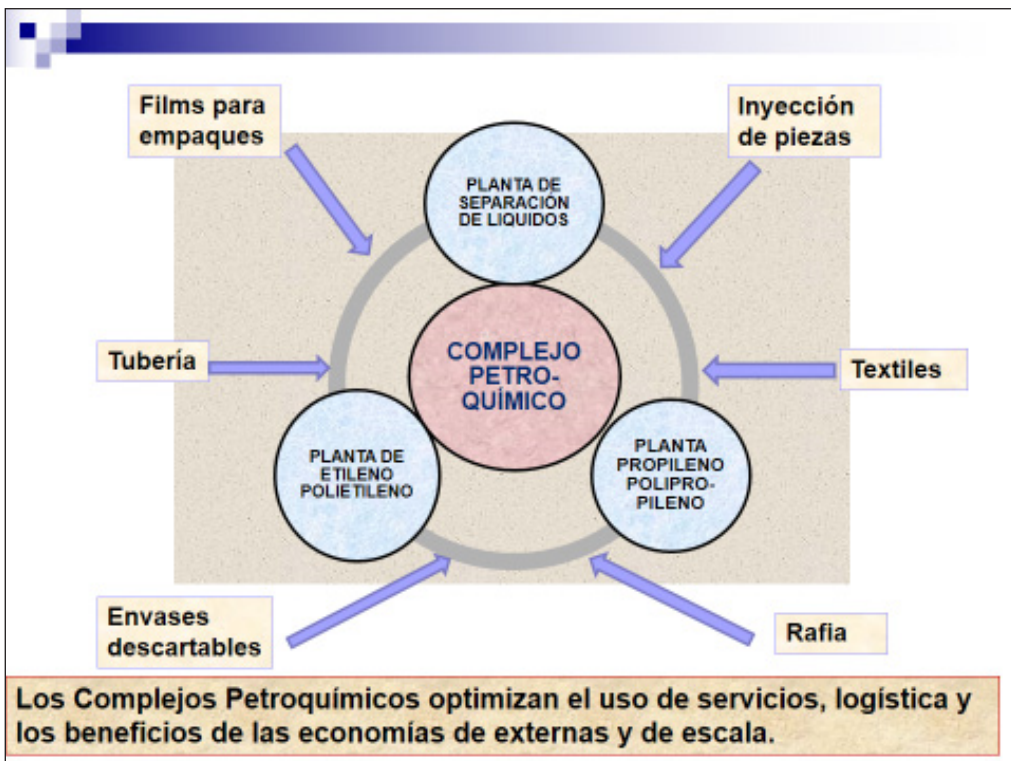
Films para empaques

Inyección de piezas

PLANTA DE SEPARACIÓN DE LIQUIDOS

COMPLEJO PETRO-QUÍMICO

Tubería

Textiles

PLANTA DE ETILENO POLIETILENO

PLANTA PROPILENO POLIPRO-PILENO

Envases descartables

Rafia

Los Complejos Petroquímicos optimizan el uso de servicios, logística y los beneficios de las economías de externas y de escala.